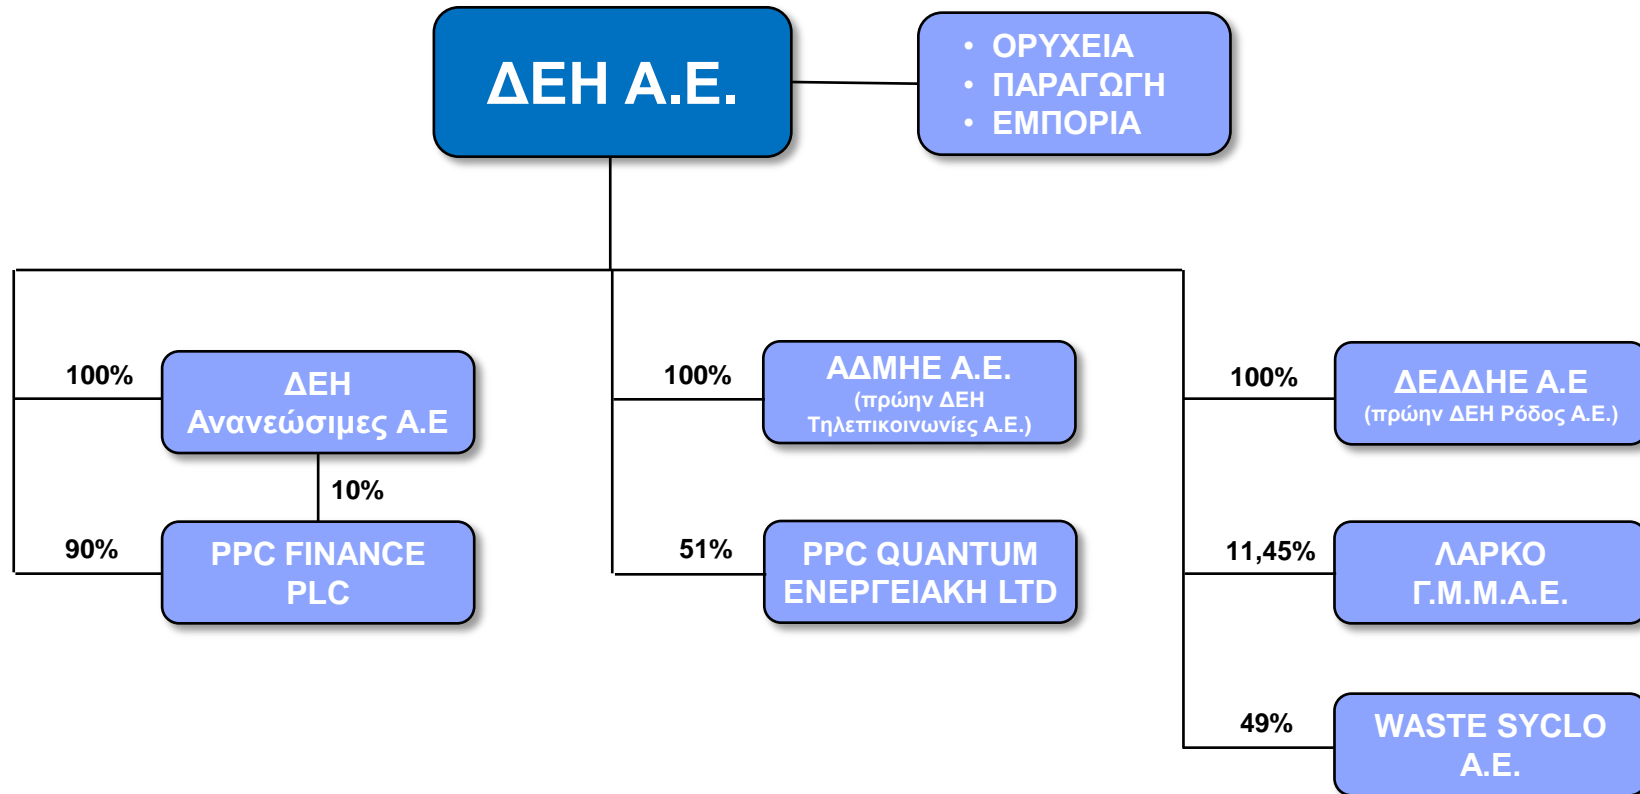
ΔΕΗ Α.Ε.

• ΟΡΥΧΕΙΑ
• ΠΑΡΑΓΩΓΗ
• ΕΜΠΟΡΙΑ

100%
ΔΕΗ Ανανεώσιμες Α.Ε

10%

90%
PPC FINANCE PLC

100%
ΑΔΜΗΕ Α.Ε.
(πρώην ΔΕΗ Τηλεπικοινωνίες Α.Ε.)

51%
PPC QUANTUM ΕΝΕΡΓΕΙΑΚΗ LTD

100%
ΔΕΔΔΗΕ Α.Ε
(πρώην ΔΕΗ Ρόδος Α.Ε.)

11,45%
ΛΑΡΚΟ Γ.Μ.Μ.Α.Ε.

49%
WASTE SYCLO Α.Ε.